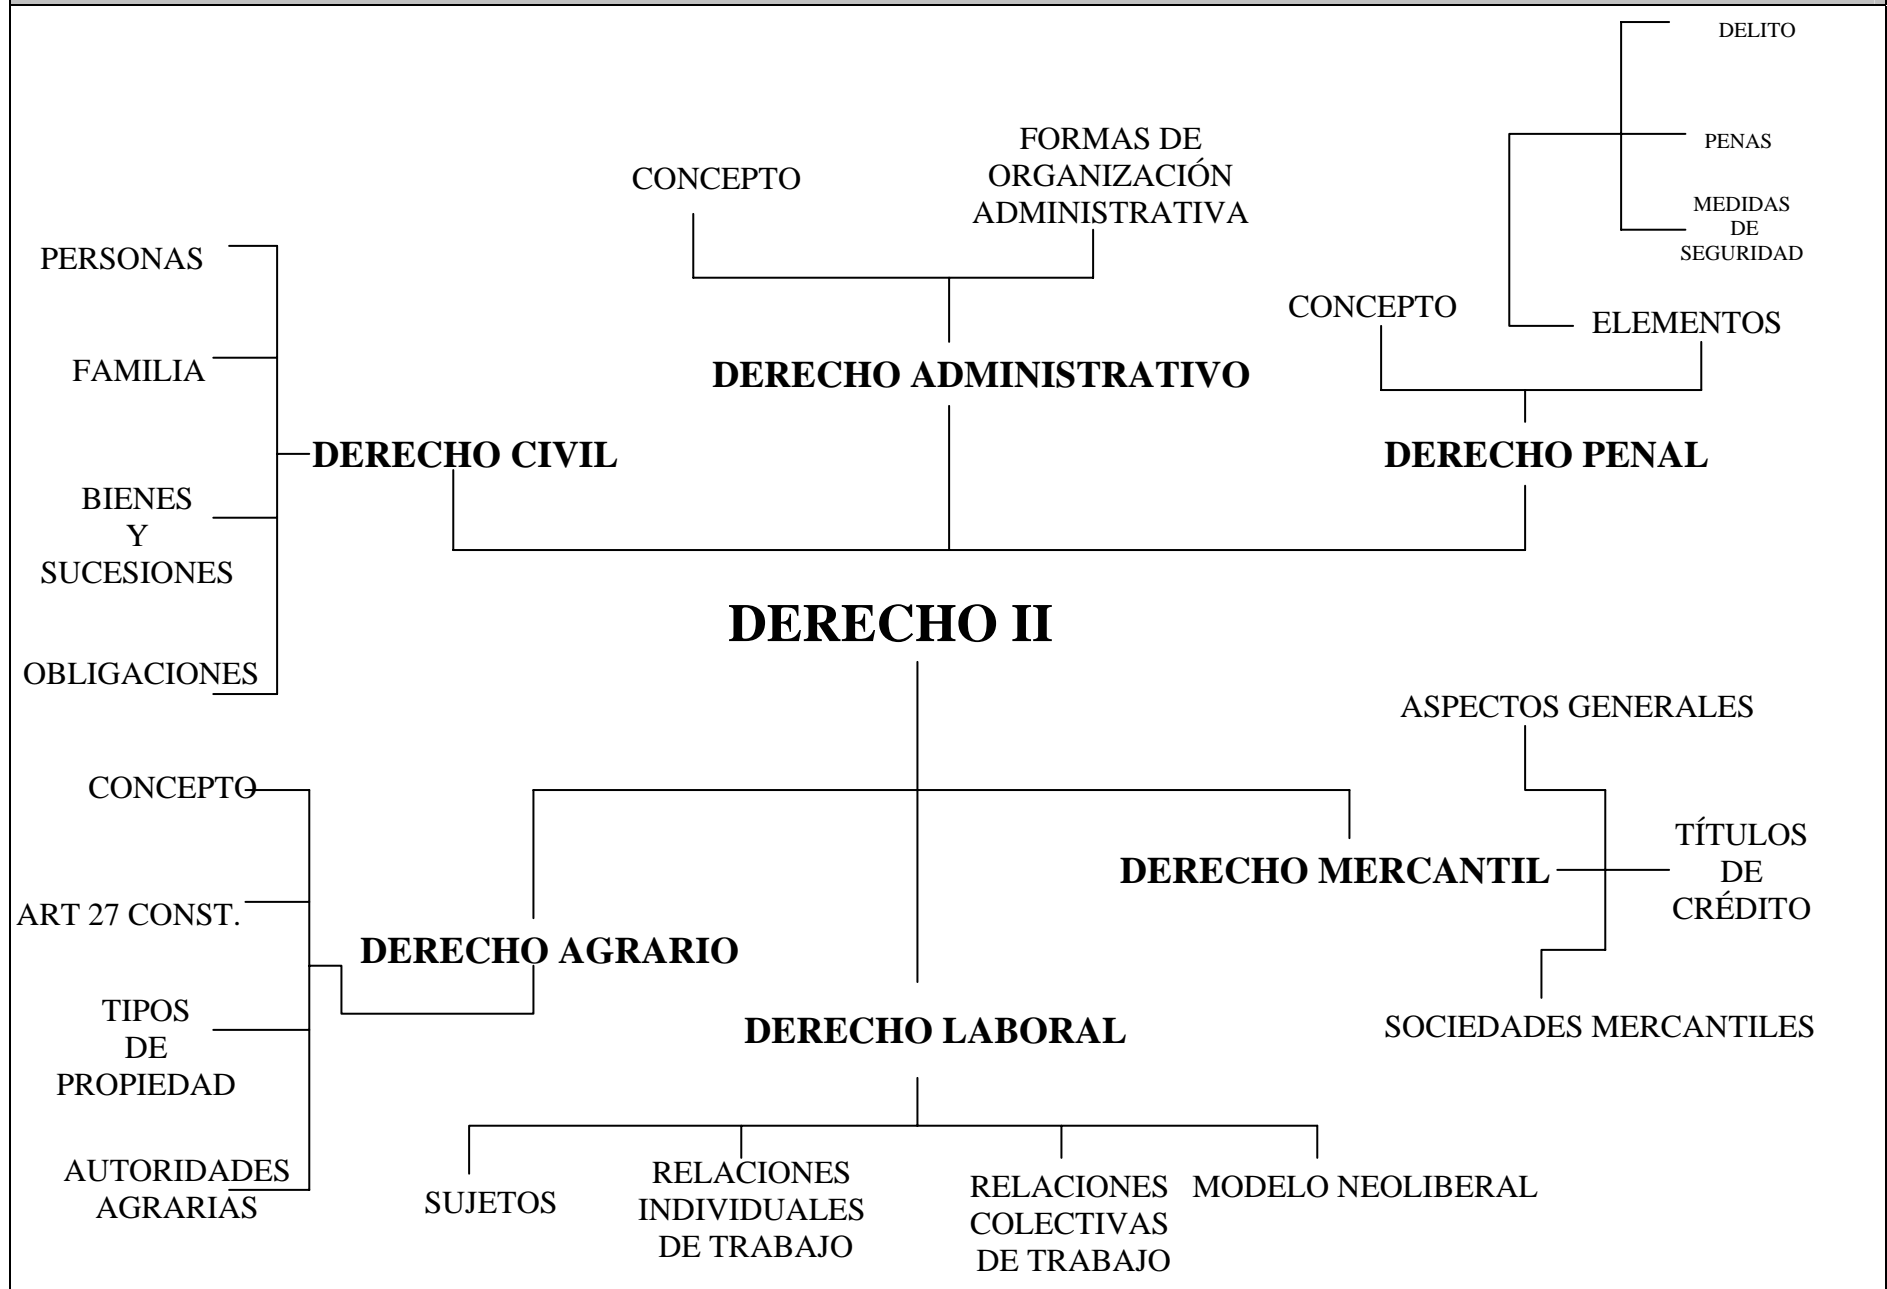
DELITO

FORMAS DE ORGANIZACIÓN ADMINISTRATIVA

CONCEPTO

PENAS

MEDIDAS DE SEGURIDAD

PERSONAS

CONCEPTO

ELEMENTOS

FAMILIA

DERECHO ADMINISTRATIVO

DERECHO CIVIL

DERECHO PENAL

BIENES Y SUCESIONES

DERECHO II

OBLIGACIONES

ASPECTOS GENERALES

CONCEPTO

TÍTULOS DE CRÉDITO

DERECHO MERCANTIL

ART 27 CONST.

DERECHO AGRARIO

TIPOS DE PROPIEDAD

SOCIEDADES MERCANTILES

DERECHO LABORAL

AUTORIDADES AGRARIAS

SUJETOS

RELACIONES INDIVIDUALES DE TRABAJO

RELACIONES COLECTIVAS DE TRABAJO

MODELO NEOLIBERAL